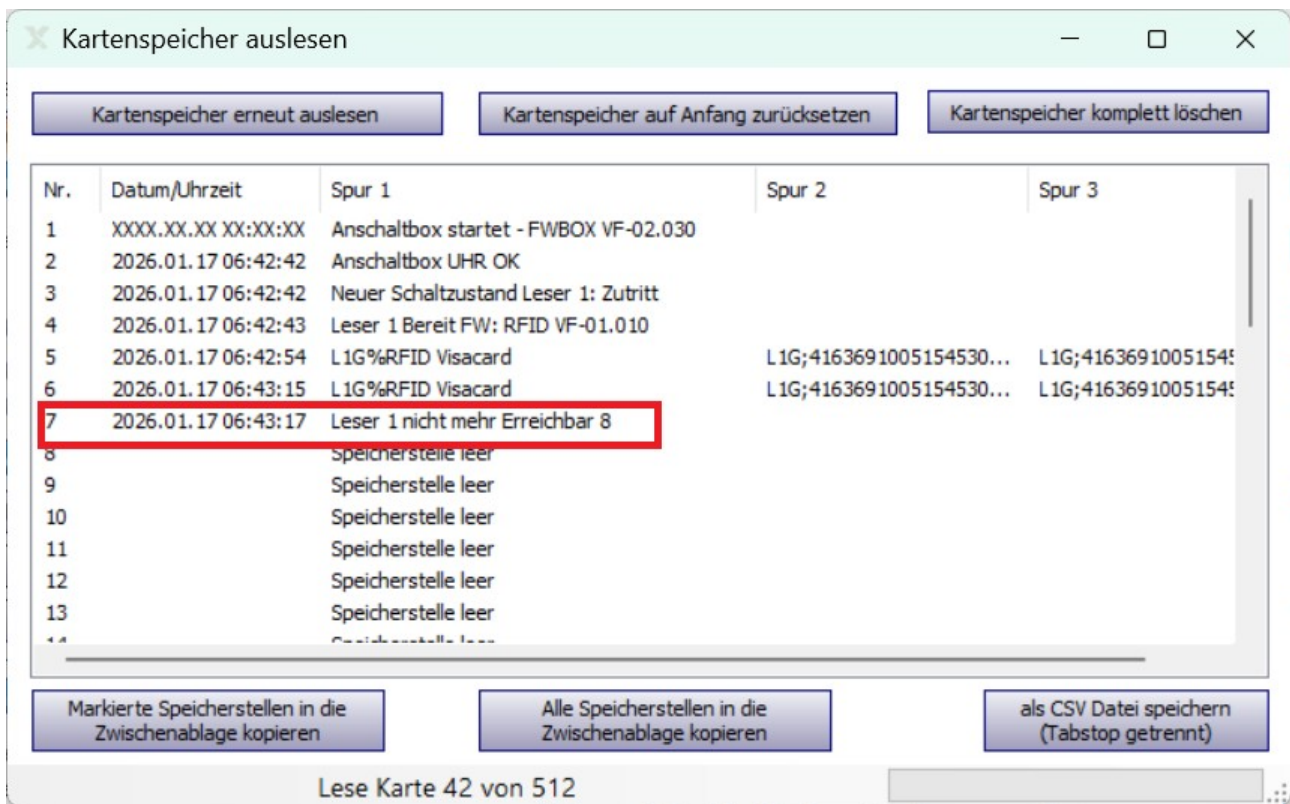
Kartenspeicher auslesen

Kartenspeicher erneut auslesen

Kartenspeicher auf Anfang zurücksetzen

Kartenspeicher komplett löschen

| Nr. | Datum/Uhrzeit | Spur 1 | Spur 2 | Spur 3 |
|---|---|---|---|---|
| 1 | XXXX.XX.XX XX:XX:XX | Anschaltbox startet - FWBOX VF-02.030 | | |
| 2 | 2026.01.17 06:42:42 | Anschaltbox UHR OK | | |
| 3 | 2026.01.17 06:42:42 | Neuer Schaltzustand Leser 1: Zutritt | | |
| 4 | 2026.01.17 06:42:43 | Leser 1 Bereit FW: RFID VF-01.010 | | |
| 5 | 2026.01.17 06:42:54 | L1G%RFID Visacard | L1G;4163691005154530... | L1G;41636910051545 |
| 6 | 2026.01.17 06:43:15 | L1G%RFID Visacard | L1G;4163691005154530... | L1G;41636910051545 |
| 7 | 2026.01.17 06:43:17 | Leser 1 nicht mehr Erreichbar 8 | | |
| 8 | | Speicherstelle leer | | |
| 9 | | Speicherstelle leer | | |
| 10 | | Speicherstelle leer | | |
| 11 | | Speicherstelle leer | | |
| 12 | | Speicherstelle leer | | |
| 13 | | Speicherstelle leer | | |
| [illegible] | | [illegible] | | |

Markierte Speicherstellen in die Zwischenablage kopieren

Alle Speicherstellen in die Zwischenablage kopieren

als CSV Datei speichern (Tabstop getrennt)

Lese Karte 42 von 512